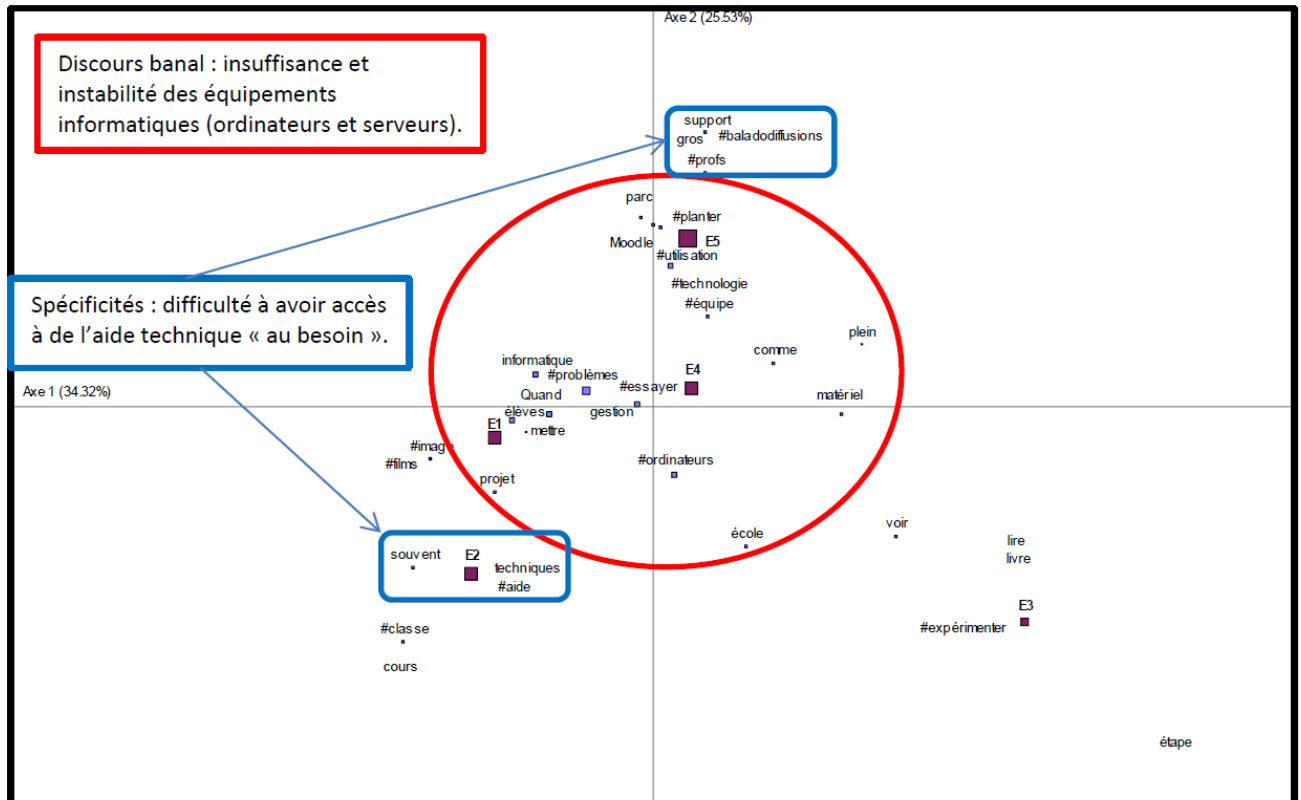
Axe 2 (25.53%)

Discours banal : insuffisance et instabilité des équipements informatiques (ordinateurs et serveurs).

support
gros
#baladodiffusions
#profs

parc
#planter
Moodle
E5
#utilisation
#technologie
#équipe

Spécificités : difficulté à avoir accès à de l'aide technique « au besoin ».

plein
comme
informatique
#problèmes
#essayer
E4
Axe 1 (34.32%)
Quand
matériel
élèves
gestion
E1
mettre
#image
#films
#ordinateurs
projet

voir
école
lire
livre
souvent
E2
techniques
#aide

E3
#expérimenter
#classe
cours

étape